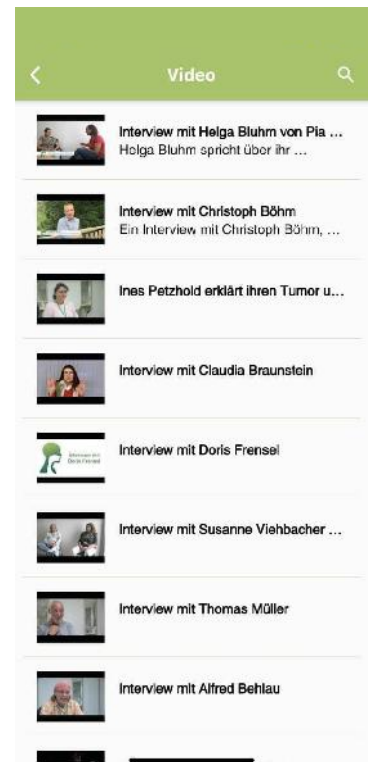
Video

Interview mit Helga Bluhm von Pia ...
Helga Bluhm spricht über ihr ...

Interview mit Christoph Böhm
Ein Interview mit Christoph Böhm, ...

Ines Petzhold erklärt ihren Tumor u...

Interview mit Claudia Braunstein

Interview mit Doris Frensel

Interview mit Susanne Viehbacher ...

Interview mit Thomas Müller

Interview mit Alfred Behlau